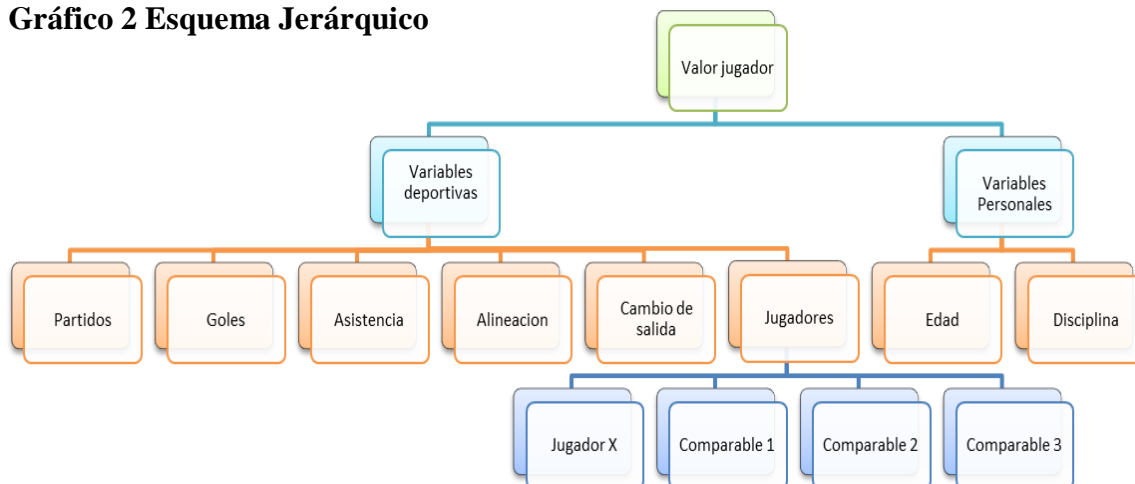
Gráfico 2 Esquema Jerárquico

Valor jugador

Variables deportivas

Variables Personales

Partidos

Goles

Asistencia

Alineacion

Cambio de salida

Jugadores

Edad

Disciplina

Jugador X

Comparable 1

Comparable 2

Comparable 3